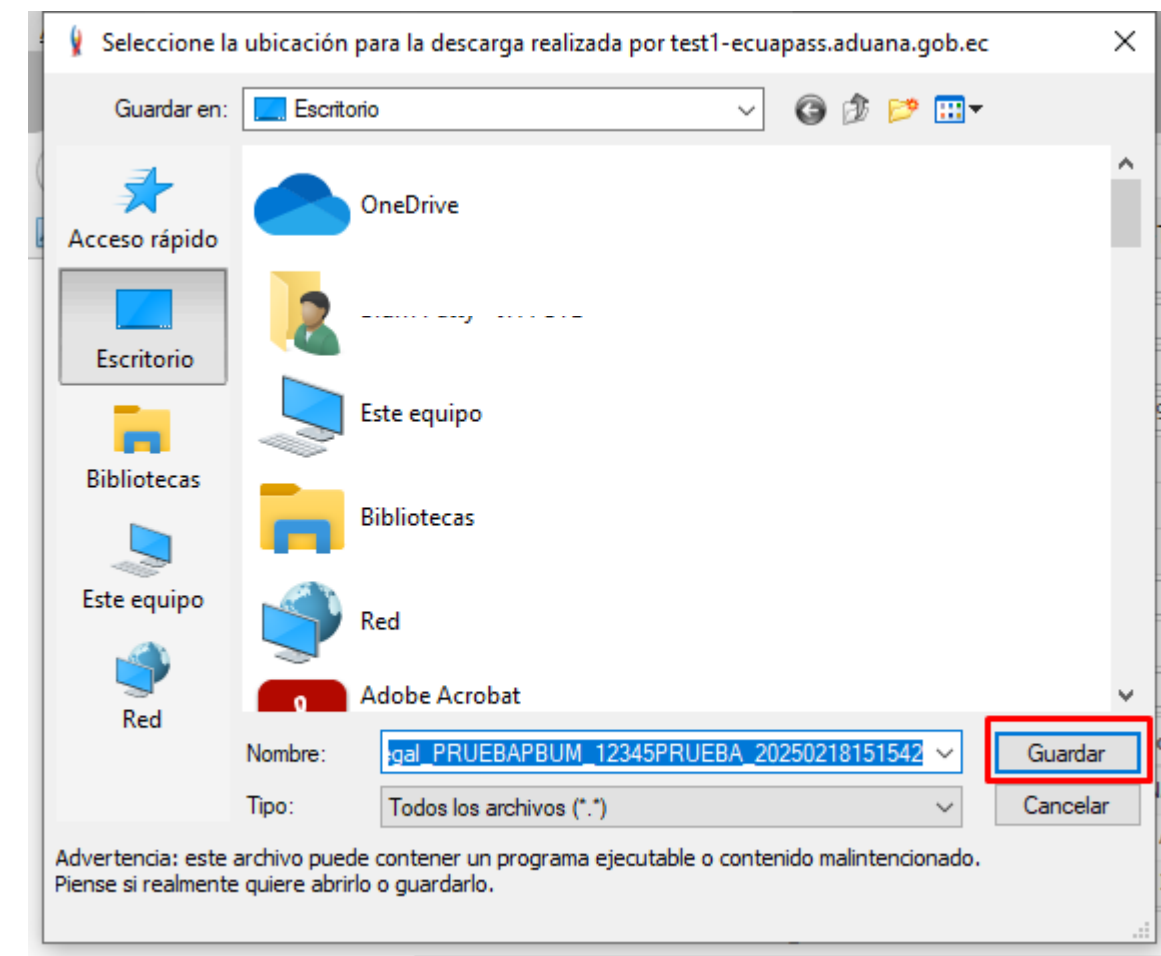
Seleccione la ubicación para la descarga realizada por test1-ecuapass.aduana.gob.ec

Guardar en: Escritorio

Acceso rápido

Escritorio

Bibliotecas

Este equipo

Red

OneDrive

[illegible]

Este equipo

Bibliotecas

Red

Adobe Acrobat

Nombre: egal_PRUEBAPBUM_12345PRUEBA_20250218151542

Tipo: Todos los archivos (*.*)

Guardar

Cancelar

Advertencia: este archivo puede contener un programa ejecutable o contenido malintencionado. Piense si realmente quiere abrirlo o guardarlo.